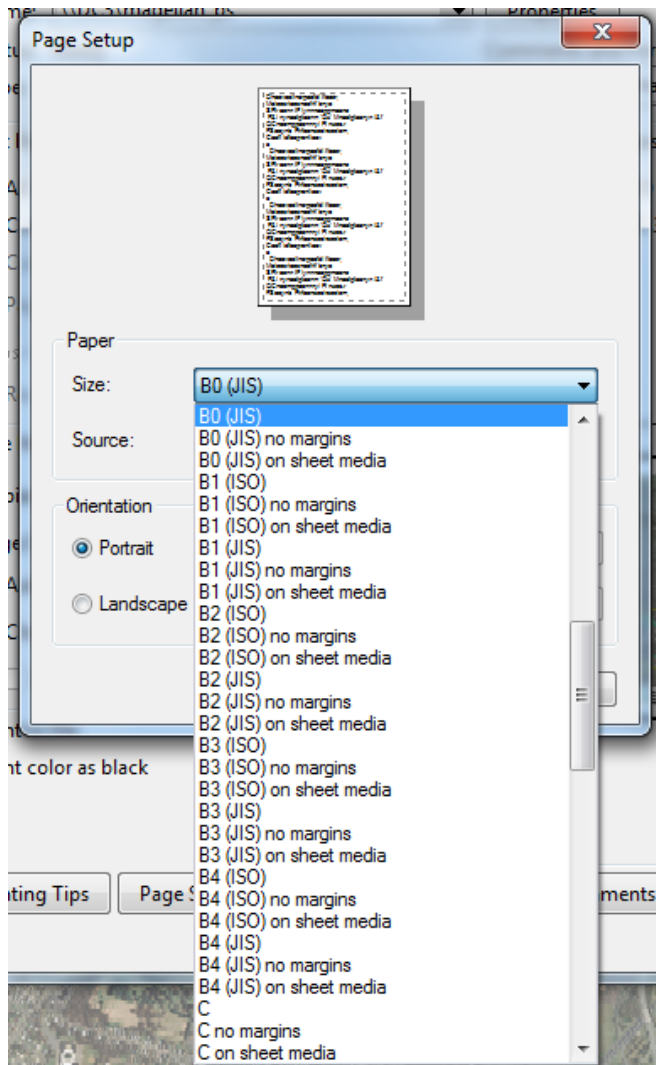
Page Setup

Paper

Size: B0 (JIS)

Source:

Orientation

Portrait

Landscape

B0 (JIS)
B0 (JIS) no margins
B0 (JIS) on sheet media
B1 (ISO)
B1 (ISO) no margins
B1 (ISO) on sheet media
B1 (JIS)
B1 (JIS) no margins
B1 (JIS) on sheet media
B2 (ISO)
B2 (ISO) no margins
B2 (ISO) on sheet media
B2 (JIS)
B2 (JIS) no margins
B2 (JIS) on sheet media
B3 (ISO)
B3 (ISO) no margins
B3 (ISO) on sheet media
B3 (JIS)
B3 (JIS) no margins
B3 (JIS) on sheet media
B4 (ISO)
B4 (ISO) no margins
B4 (ISO) on sheet media
B4 (JIS)
B4 (JIS) no margins
B4 (JIS) on sheet media
C
C no margins
C on sheet media

Properties

nt color as black

nting Tips

Page S

ments